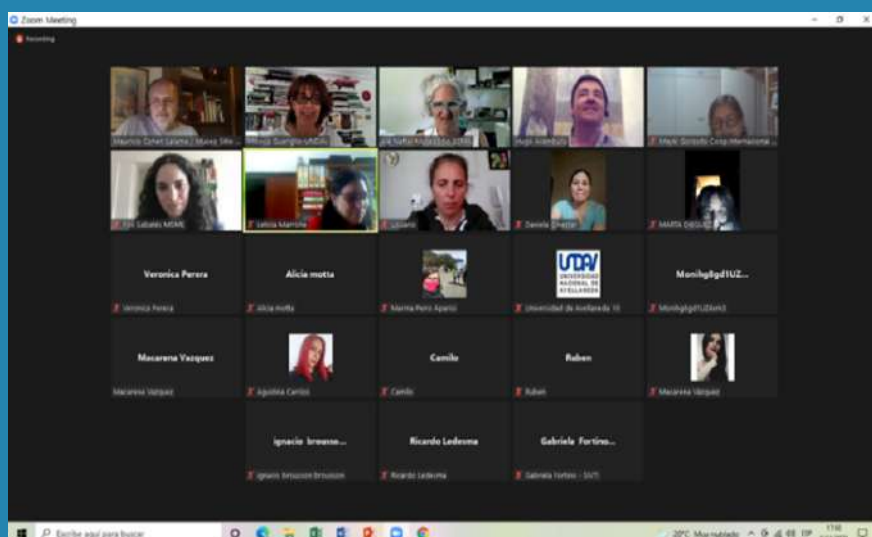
Zoom Meeting

Recording

Mauricio Cohen Salama | Museo Sitio...

Mónica Quaglia UNDAV

Ana Sofía Aldabalde SDEI

Hugo Arambulo

Mayki Gorosito Coop Memoria...

Eva Lafuente MSME

Leticia Marrone

Liliana

Daniela Graziosi

MARTA DIEGUEZ

Veronica Perera

Veronica Perera

Alicia motta

Alicia motta

Marina Perri Aparicio

UNDAV UNIVERSIDAD NACIONAL DE AVELLANEDA

Universidad de Avellaneda 10

Monihg8gd1UZ...

Monihg8gd1UZkxm3

Macarena Vazquez

Macarena Vazquez

Agustina Cantisi

Camilo

Camilo

Ruben

Ruben

Macarena Vazquez

ignacio browse...

ignacio brousson brousson

Ricardo Ledesma

Ricardo Ledesma

Gabriela Fortino...

Gabriela Fortino - SUTI

Escribe aquí para buscar

20°C Mayo nublado

17:46